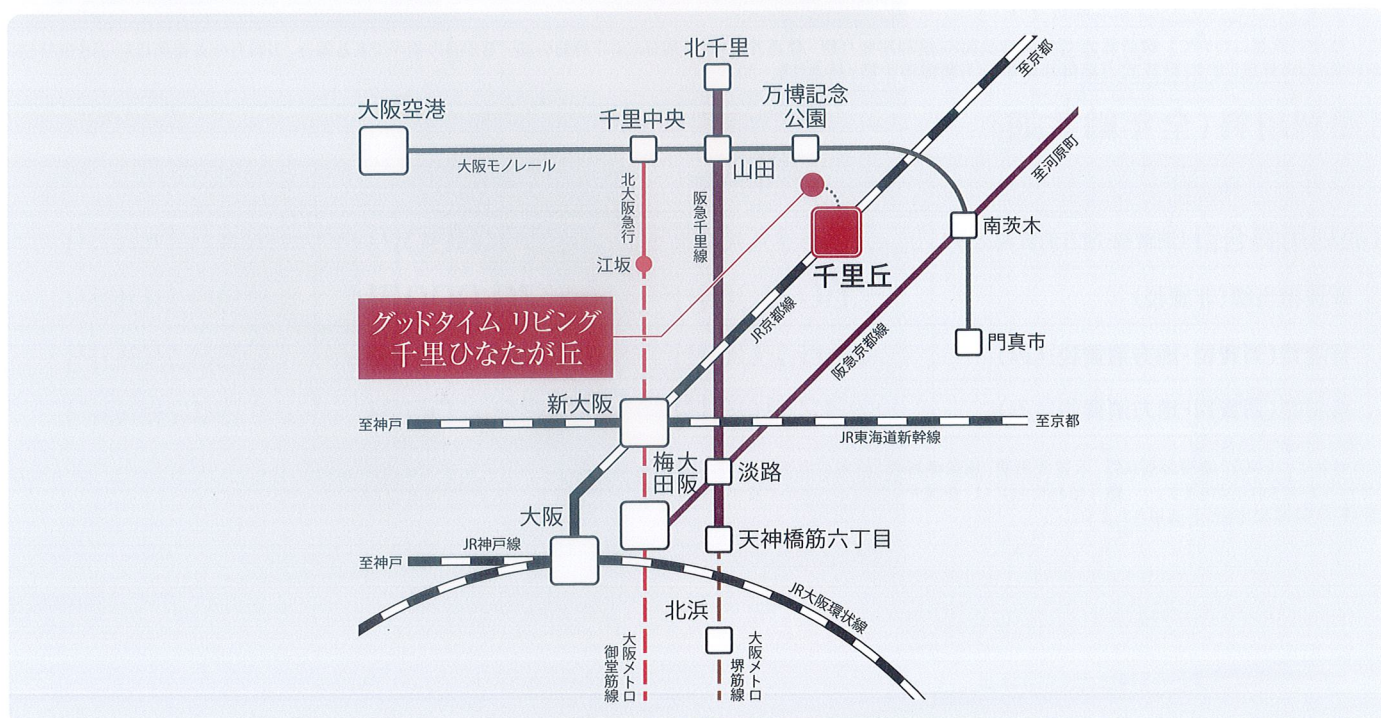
北千里
至京都
万博記念公園
大阪空港
千里中央
大阪モノレール
山田
至河原町
北大阪急行
阪急千里線
南茨木
千里丘
江坂
JR京都線
阪急京都線
グッドタイム リビング
千里ひなたが丘
門真市
新大阪
至神戸
至京都
JR東海道新幹線
梅田
大阪
淡路
大阪
天神橋筋六丁目
至神戸
JR神戸線
JR大阪環状線
北浜
大阪メトロ御堂筋線
大阪メトロ堺筋線